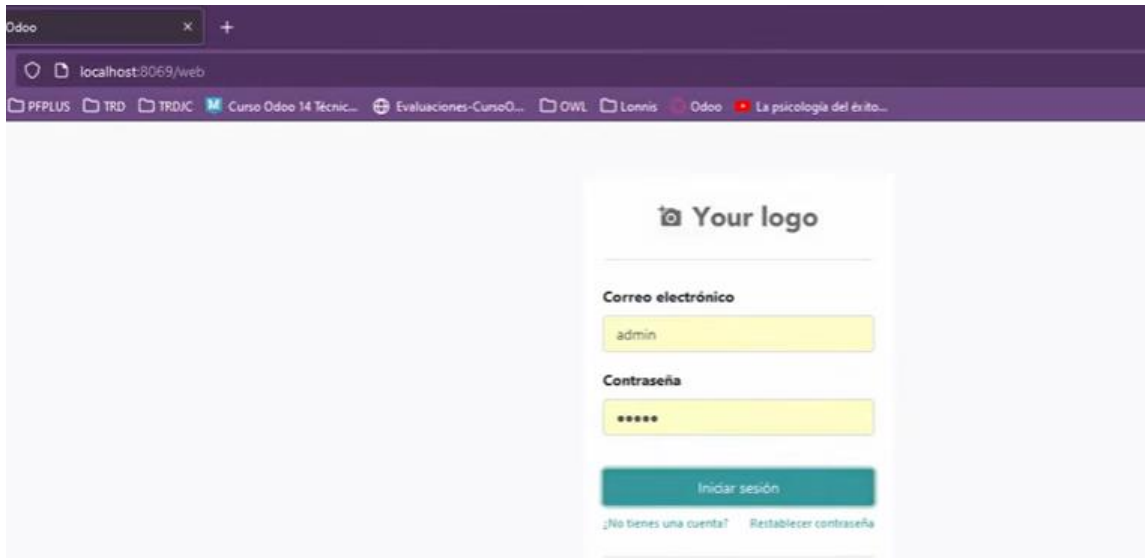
Odoo ×   +

localhost:8069/web

PFPLUS   TRD   TRDJC   Curso Odoo 14 Técnic...   Evaluaciones-CursoO...   OWL   Lonnis   Odoo   La psicología del éxito...

Your logo

Correo electrónico

admin

Contraseña

•••••

Iniciar sesión

¿No tienes una cuenta?   Restablecer contraseña